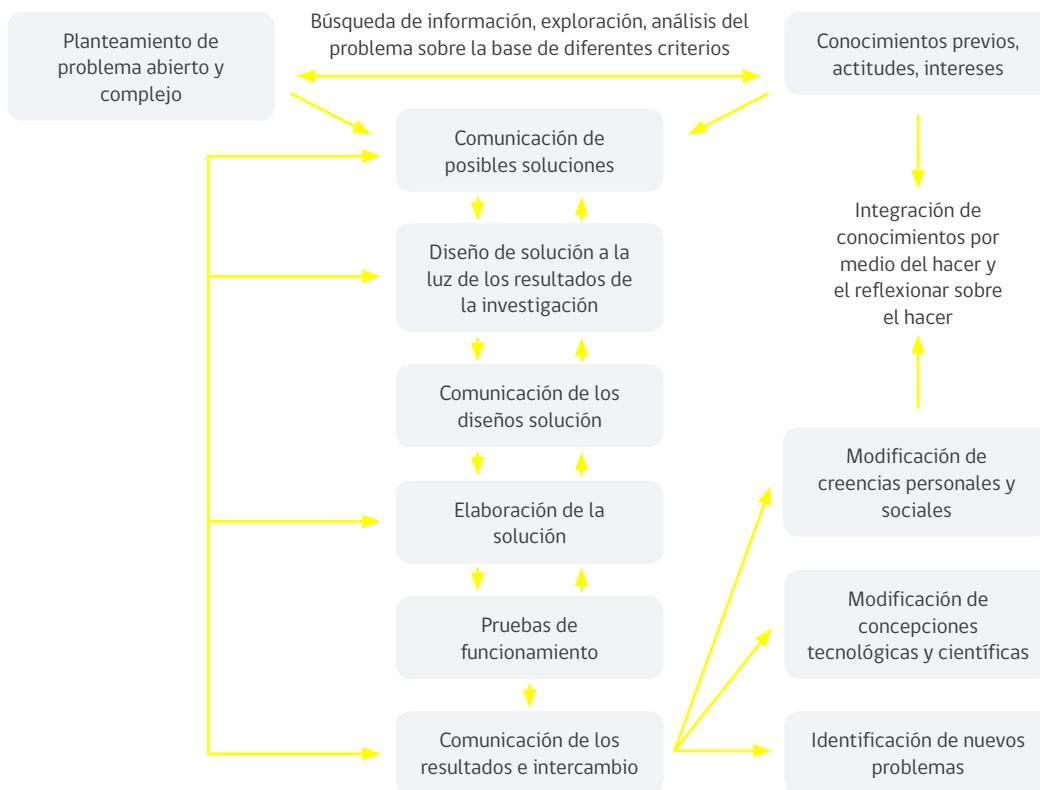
Planteamiento de problema abierto y complejo

Búsqueda de información, exploración, análisis del problema sobre la base de diferentes criterios

Conocimientos previos, actitudes, intereses

Comunicación de posibles soluciones

Diseño de solución a la luz de los resultados de la investigación

Comunicación de los diseños solución

Elaboración de la solución

Pruebas de funcionamiento

Comunicación de los resultados e intercambio

Integración de conocimientos por medio del hacer y el reflexionar sobre el hacer

Modificación de creencias personales y sociales

Modificación de concepciones tecnológicas y científicas

Identificación de nuevos problemas